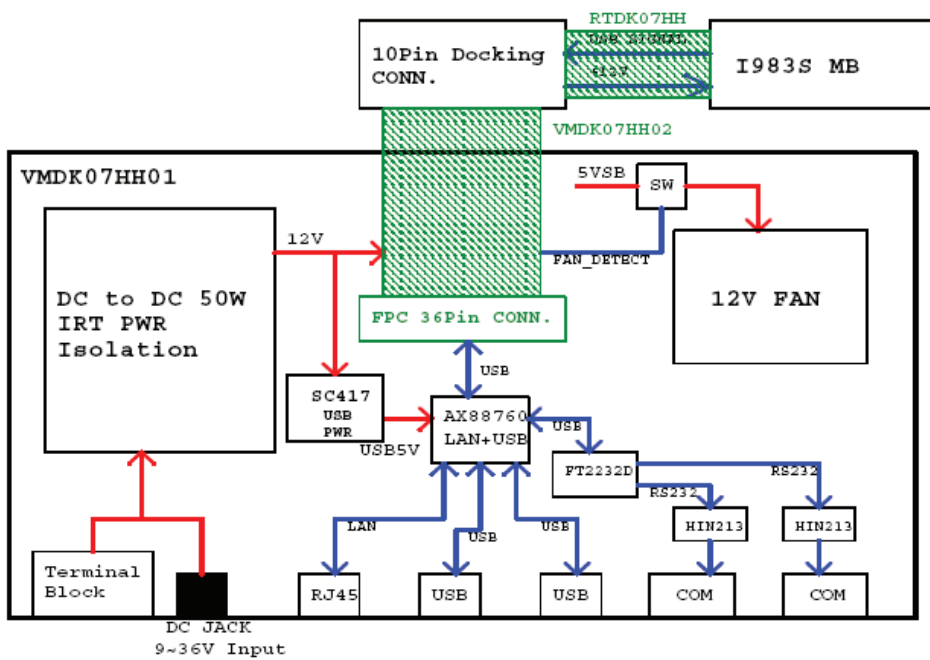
RTDK07HH

10Pin Docking CONN.

USB SIGNAL

+12V

I983S MB

VMDK07HH02

VMDK07HH01

5VSB

SW

12V

FAN_DETECT

DC to DC 50W IRT PWR Isolation

12V FAN

FPC 36Pin CONN.

USB

SC417 USB PWR

USB5V

AX88760 LAN+USB

USB

FT2232D

RS232

RS232

HIN213

HIN213

LAN

USB

USB

Terminal Block

RJ45

USB

USB

COM

COM

DC JACK 9~36V Input